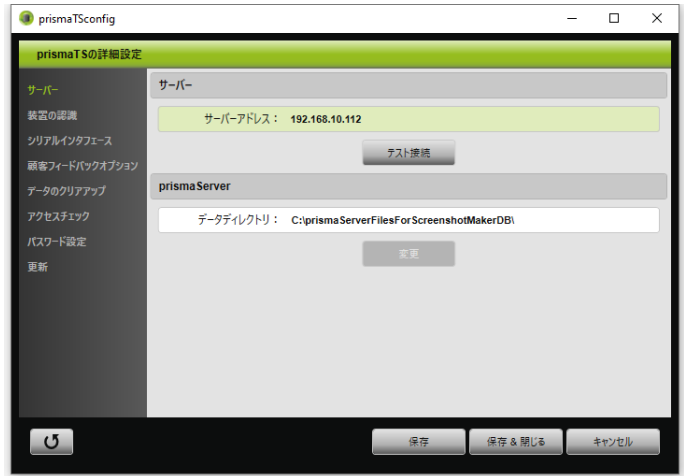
prismaTSconfig

prismaTSの詳細設定

サーバー
装置の認識
シリアルインタフェース
顧客フィードバックオプション
データのクリアアップ
アクセスチェック
パスワード設定
更新

サーバー

サーバーアドレス： 192.168.10.112

テスト接続

prismaServer

データディレクトリ： C:\prismaServerFilesForScreenshotMakerDB\

変更

保存
保存 & 閉じる
キャンセル